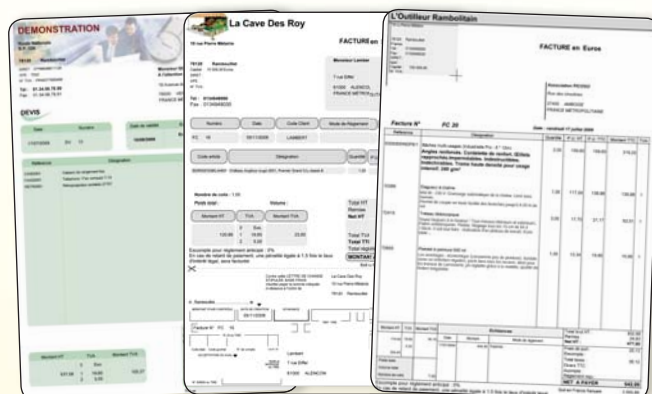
DEMONSTRATION

78120 Rambouillet

Tel : 01.34.56.78.90
Fax : 01.34.56.78.91

DEVIS

La Cave Des Roy

78120 Rambouillet

Tel : 0134848080
Fax : 0134848020

FACTURE en

Monsieur Lamber
7 rue Differ
61000 ALENCON
FRANCE METROPOLITAINE

| Numéro | Date | Code Client | Mode de Règlement |
|---|---|---|---|
| FC 16 | 08/11/2006 | LAMBERT | |

Nombre de colis : 1.00

Poids total : Volume :

| Montant HT | TVA | Montant TVA |
|---|---|---|
| 120.00 | 0 / 1 / 2 | Exo. / 19.60 / 5.50 | 23.52 |

Total HT
Remise
Net HT
Total TVA
Total TTC
MONTANT

Escompte pour règlement anticipé : 0%
En cas de retard de paiement, une pénalité égale à 1.5 fois le taux d'intérêt légal, sera facturée

L'Outilleur Rambolitain

FACTURE en Euros

Facture N° FC 20

Date : vendredi 17 juillet 2006

NET A PAYER